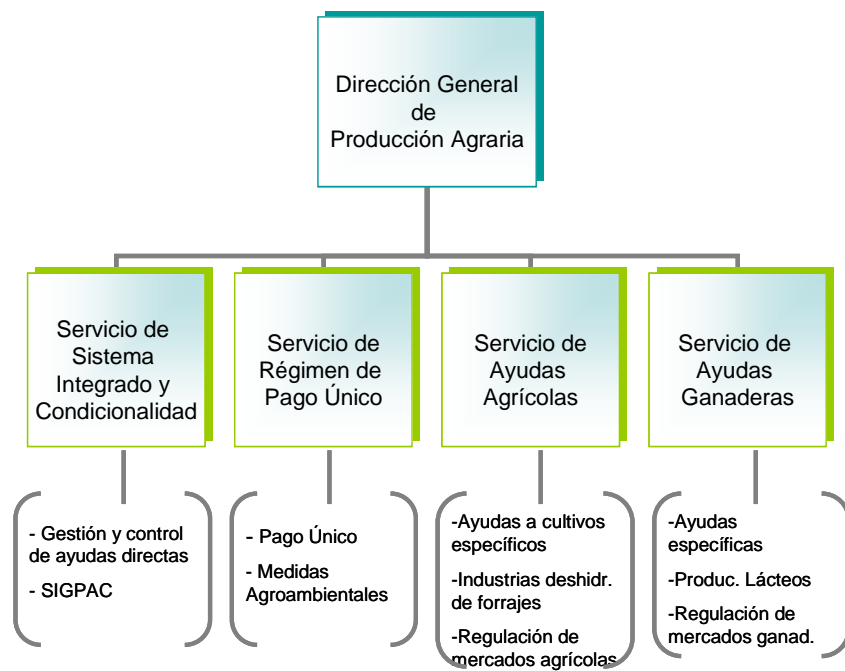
Dirección General de Producción Agraria

Servicio de Sistema Integrado y Condicionalidad

Servicio de Régimen de Pago Único

Servicio de Ayudas Agrícolas

Servicio de Ayudas Ganaderas

- Gestión y control de ayudas directas

- SIGPAC

- Pago Único

- Medidas Agroambientales

-Ayudas a cultivos específicos

-Industrias deshidr. de forrajes

-Regulación de mercados agrícolas

-Ayudas específicas

-Produc. Lácteos

-Regulación de mercados ganad.